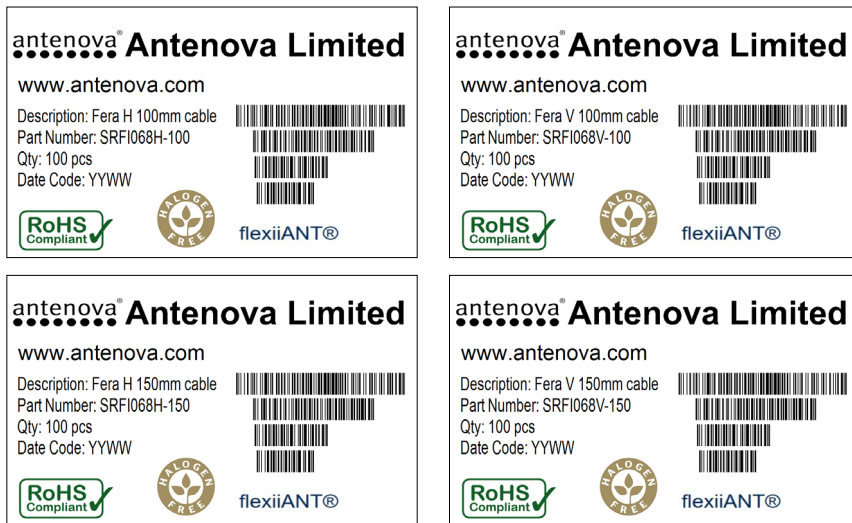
antenova® Antenova Limited
www.antenova.com
Description: Fera H 100mm cable
Part Number: SRFI068H-100
Qty: 100 pcs
Date Code: YYWW
RoHS Compliant
HALOGEN FREE
flexiiANT®

antenova® Antenova Limited
www.antenova.com
Description: Fera V 100mm cable
Part Number: SRFI068V-100
Qty: 100 pcs
Date Code: YYWW
RoHS Compliant
HALOGEN FREE
flexiiANT®

antenova® Antenova Limited
www.antenova.com
Description: Fera H 150mm cable
Part Number: SRFI068H-150
Qty: 100 pcs
Date Code: YYWW
RoHS Compliant
HALOGEN FREE
flexiiANT®

antenova® Antenova Limited
www.antenova.com
Description: Fera V 150mm cable
Part Number: SRFI068V-150
Qty: 100 pcs
Date Code: YYWW
RoHS Compliant
HALOGEN FREE
flexiiANT®